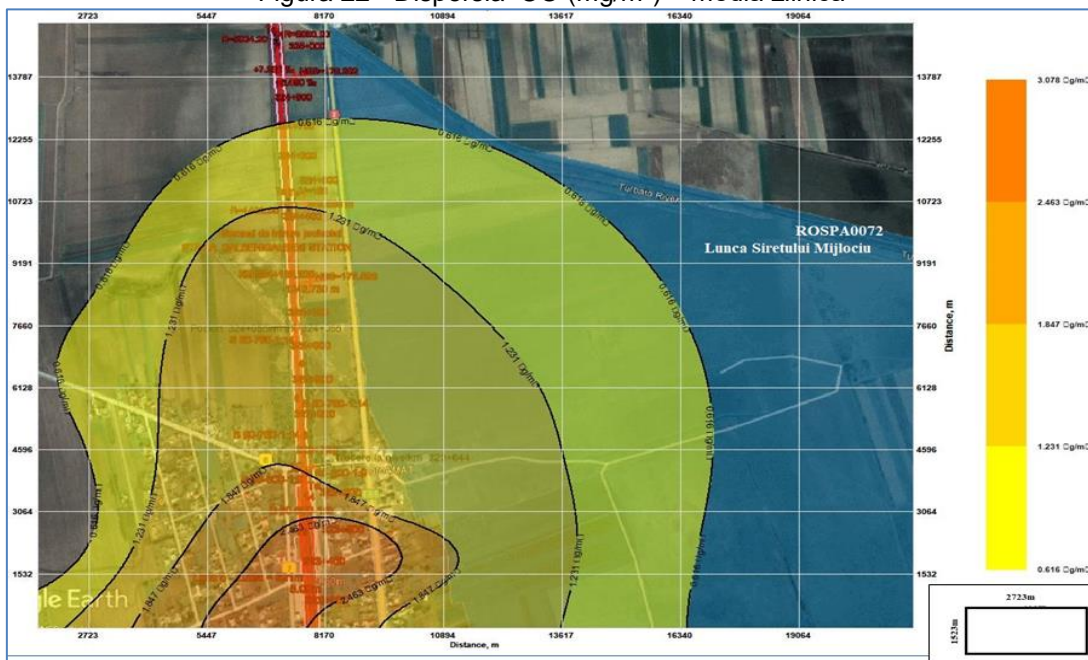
Figura 22 - Dispersia CO (mg/m³) – media zilnică

2723 5447 8170 10894 13617 16340 19064

13787
12255
10723
9191
7660
6128
4596
3064
1532

13787
12255
10723
9191
7660
6128
4596
3064
1532

Distance, m

0.616 Ωg/m³
1.231 Ωg/m³
1.847 Ωg/m³
2.463 Ωg/m³

Furbara River

ROSPA0072
Lunca Siretului Mijlociu

gle Earth

2723 5447 8170 10894 13617 16340 19064
Distance, m

3.078 Ωg/m³
2.463 Ωg/m³
1.847 Ωg/m³
1.231 Ωg/m³
0.616 Ωg/m³

2723m
1523m